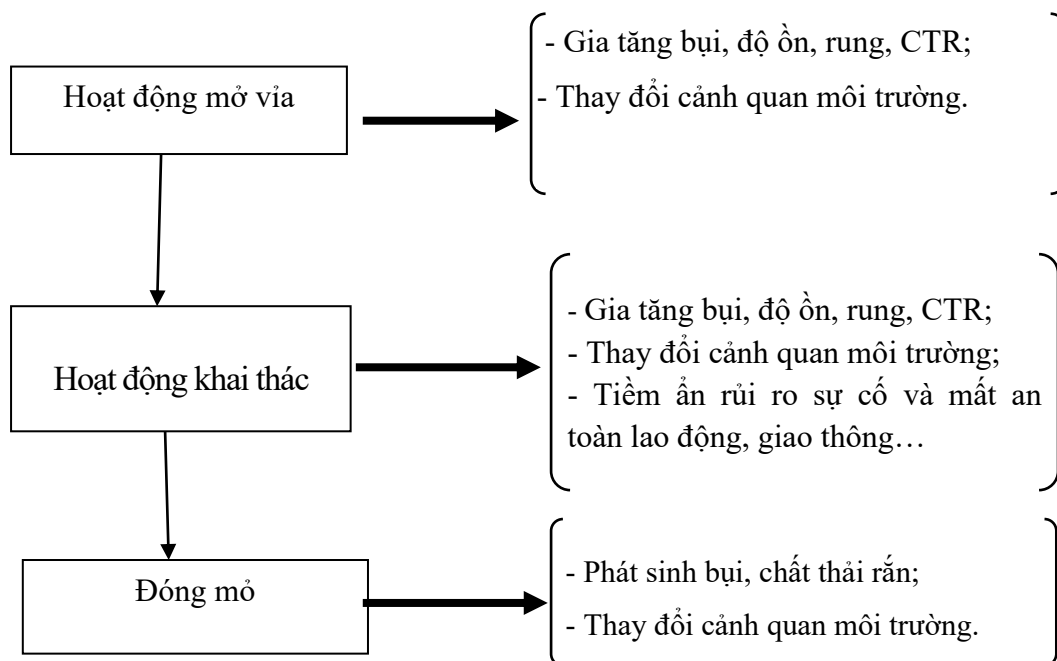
Hoạt động mở vỉa

- Gia tăng bụi, độ ồn, rung, CTR;
- Thay đổi cảnh quan môi trường.

Hoạt động khai thác

- Gia tăng bụi, độ ồn, rung, CTR;
- Thay đổi cảnh quan môi trường;
- Tiềm ẩn rủi ro sự cố và mất an toàn lao động, giao thông…

Đóng mỏ

- Phát sinh bụi, chất thải rắn;
- Thay đổi cảnh quan môi trường.